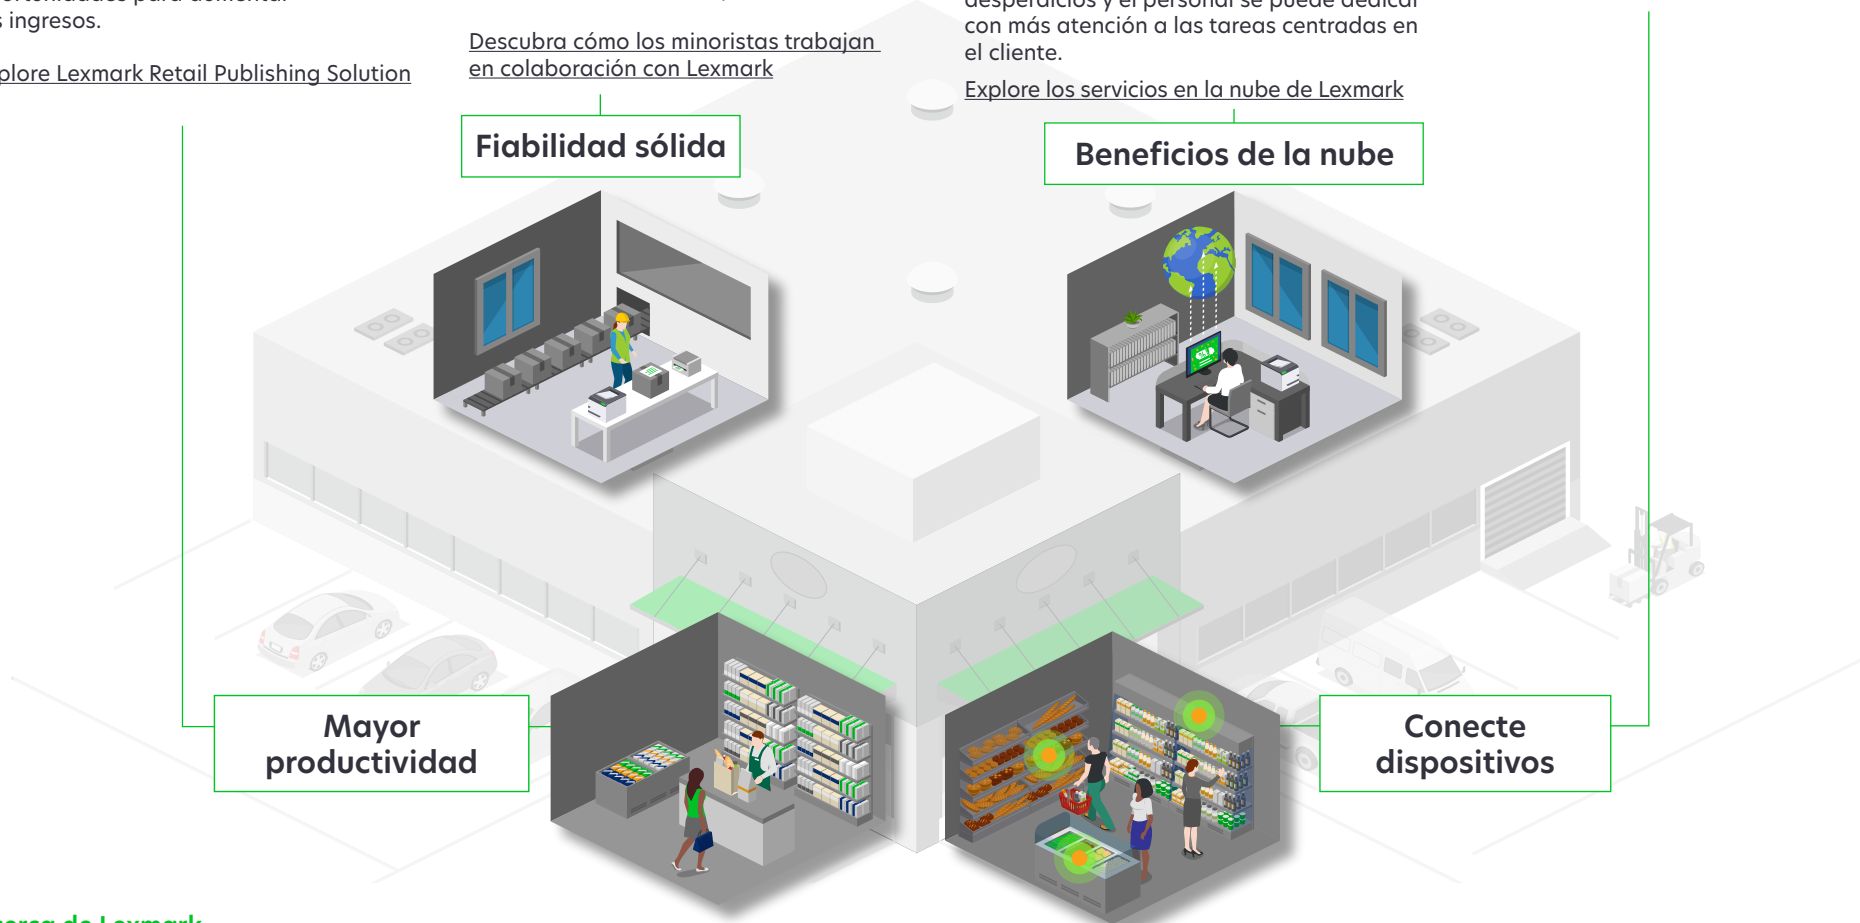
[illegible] ingresos.

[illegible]plore Lexmark Retail Publishing Solution

Descubra cómo los minoristas trabajan en colaboración con Lexmark

Fiabilidad sólida

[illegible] con más atención a las tareas centradas en el cliente.

Explore los servicios en la nube de Lexmark

Beneficios de la nube

Mayor productividad

Conecte dispositivos

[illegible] de Lexmark